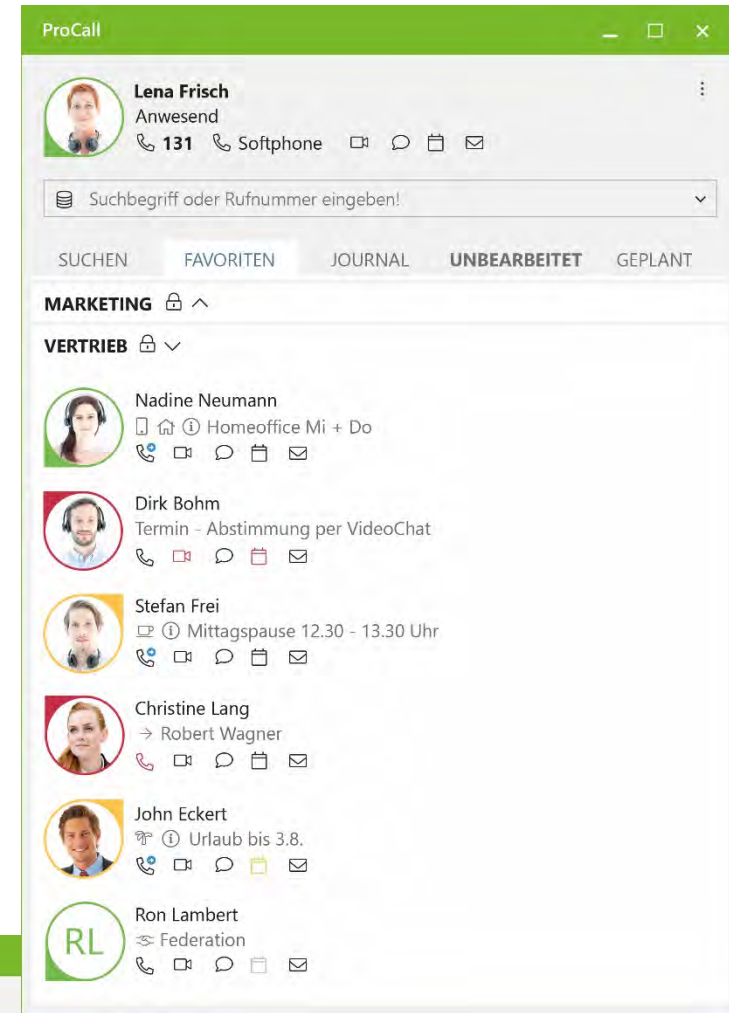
ProCall

Lena Frisch
Anwesend
131 Softphone

Suchbegriff oder Rufnummer eingeben!

SUCHEN FAVORITEN JOURNAL UNBEARBEITET GEPLANT

MARKETING

VERTRIEB

Nadine Neumann
Homeoffice Mi + Do

Dirk Bohm
Termin - Abstimmung per VideoChat

Stefan Frei
Mittagspause 12.30 - 13.30 Uhr

Christine Lang
→ Robert Wagner

John Eckert
Urlaub bis 3.8.

RL
Ron Lambert
Federation